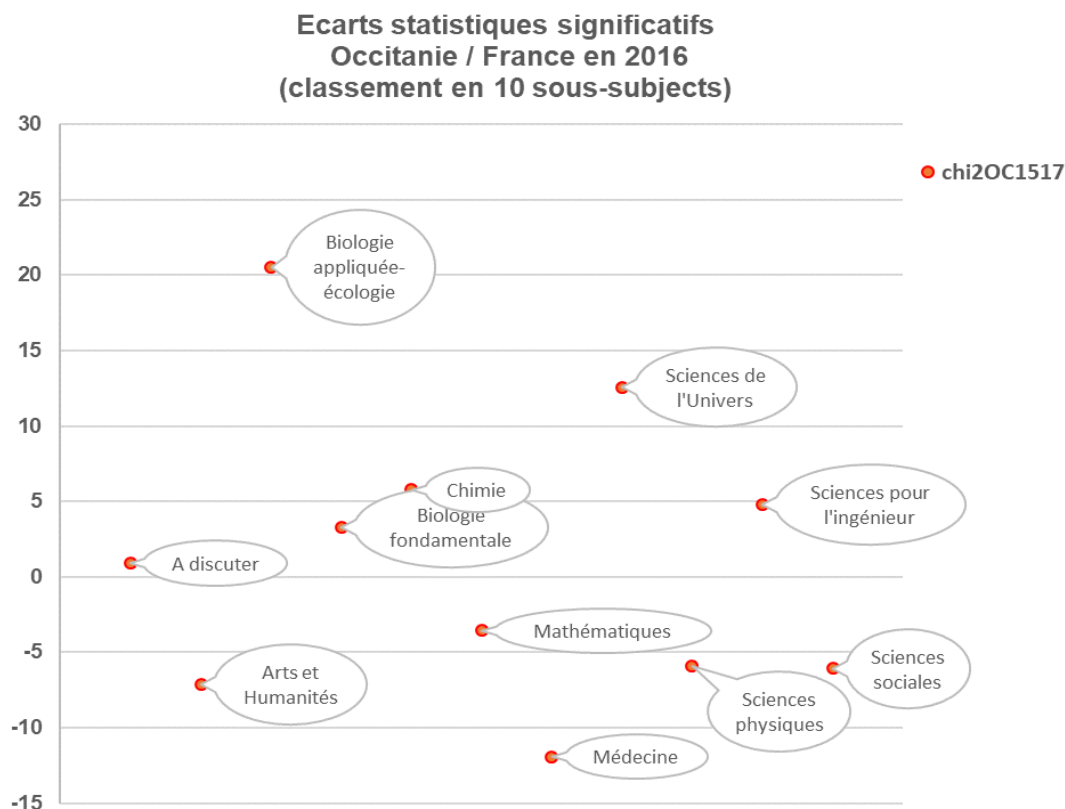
Ecarts statistiques significatifs
Occitanie / France en 2016
(classement en 10 sous-subjects)

30
25
20
15
10
5
0
-5
-10
-15

chi2OC1517

Biologie appliquée-écologie

Sciences de l'Univers

Chimie

Biologie fondamentale

Sciences pour l'ingénieur

A discuter

Mathématiques

Arts et Humanités

Sciences sociales

Sciences physiques

Médecine